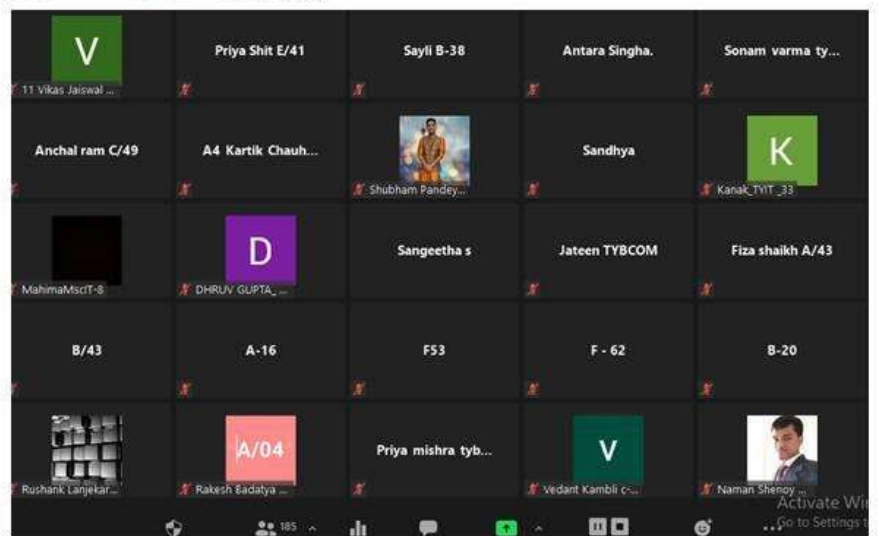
V
11 Vikas Jaiswal ...

Priya Shit E/41

Sayli B-38

Antara Singha.

Sonam varma ty...

Anchal ram C/49

A4 Kartik Chauh...

Shubham Pandey...

Sandhya

K
Kanak_TYIT_33

MahimaMscIT-8

D
DHRUV GUPTA_...

Sangeetha s

Jateen TYBCOM

Fiza shaikh A/43

B/43

A-16

F53

F - 62

B-20

Rushank Lanjekar...

A/04
Rakesh Badatya ...

Priya mishra tyb...

V
Vedant Kambli c-...

Naman Shenoy ...

185

Activate Wi
Go to Settings t